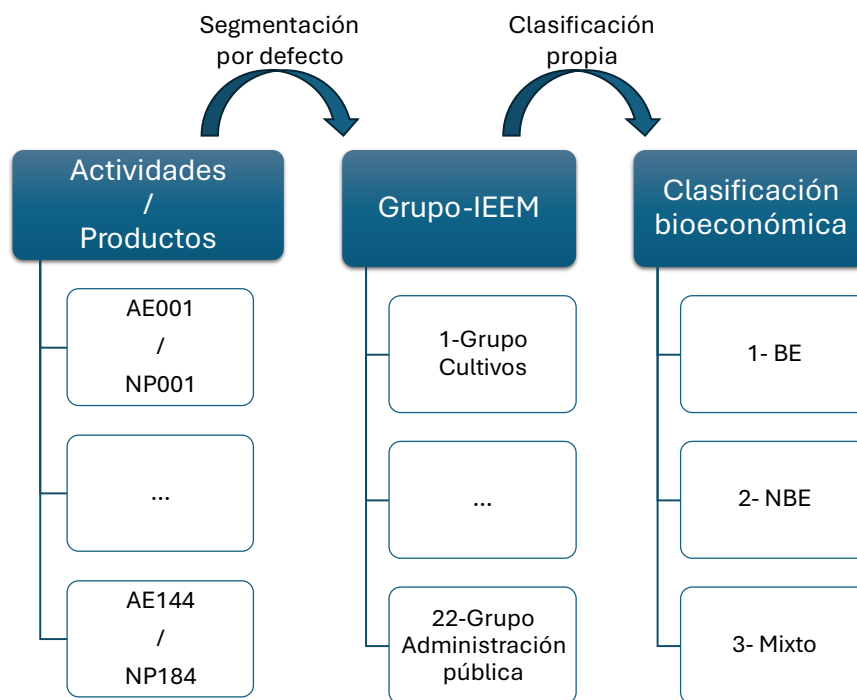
Segmentación por defecto

Clasificación propia

Actividades / Productos

AE001 / NP001

...

AE144 / NP184

Grupo-IEEM

1-Grupo Cultivos

...

22-Grupo Administración pública

Clasificación bioeconómica

1- BE

2- NBE

3- Mixto